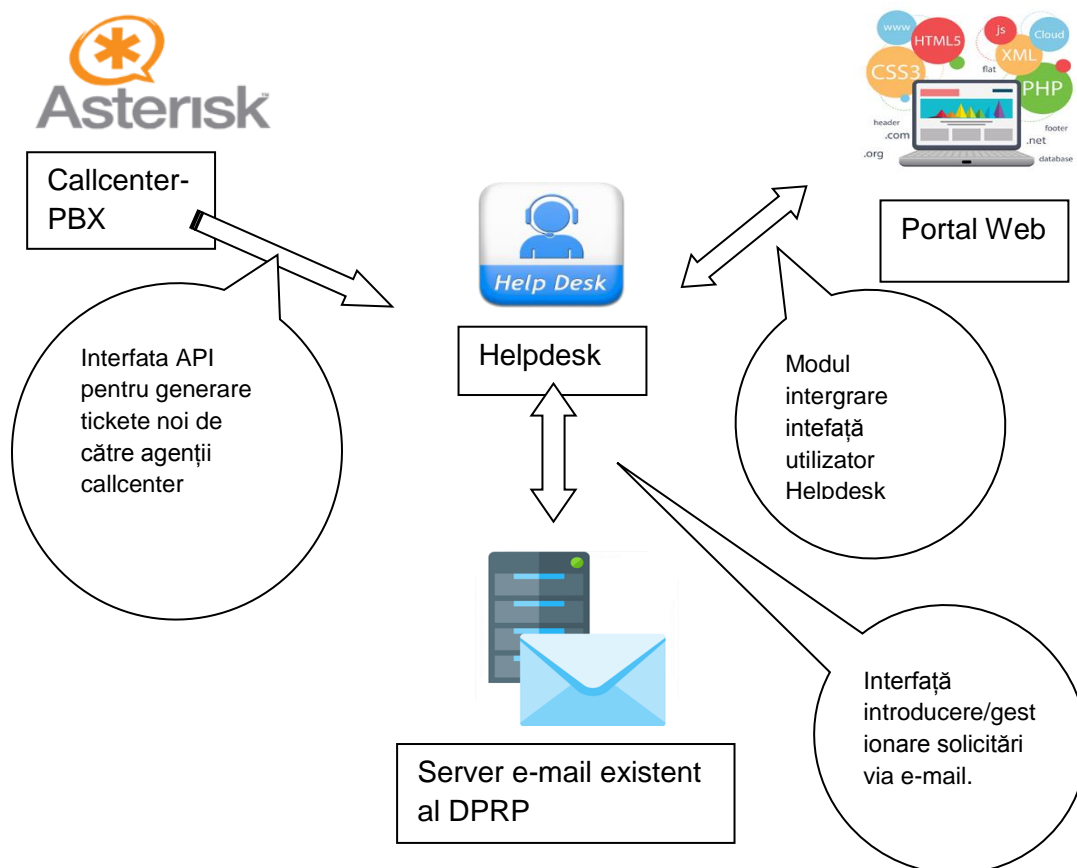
Asterisk

www HTML5 js Cloud CSS3 XML flat PHP header .com .net footer .org database

Callcenter-PBX

Help Desk

Portal Web

Interfata API pentru generare tickete noi de către agenții callcenter

Helpdesk

Modul intergrare intefață utilizator Helpdesk

Interfață introducere/gestionare solicitări via e-mail.

Server e-mail existent al DPRP